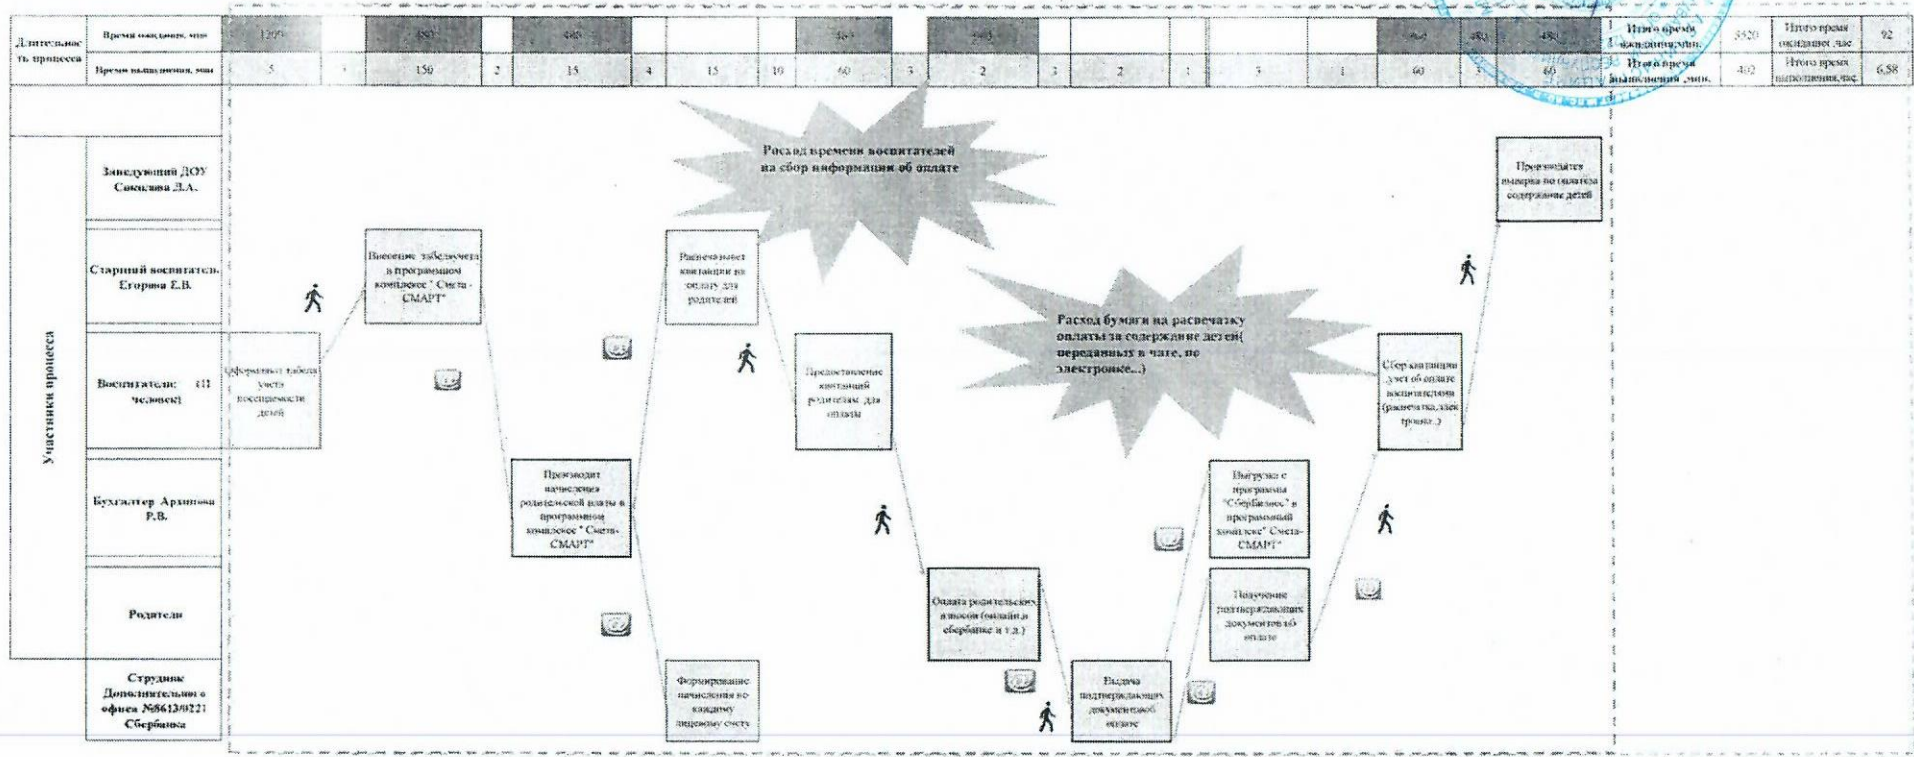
Длительность процесса

Время ожидания, мин

Время выполнения, мин

1200 | 480 | 480 | 480 | 960 | 960 | 480 | 480

5 | 5 | 150 | 2 | 15 | 4 | 15 | 10 | 60 | 3 | 2 | 3 | 2 | 1 | 3 | 1 | 60 | 3 | 60

Итого время ожидания, мин. | 5520 | Итого время ожидания, час | 92

Итого время выполнения, мин. | 402 | Итого время выполнения, час | 6,58

Участники процесса

Заведующий ДОУ Соколова Л.А.

Старший воспитатель Егорова Е.В.

Воспитатели (11 человек)

Бухгалтер Архипова Р.В.

Родители

Сотрудник Дополнительного офиса №8613/0221 Сбербанка

Расход времени воспитателей на сбор информации об оплате

Расход бумаги на распечатку оплаты за содержание детей( переданных в чате, по электронке...)

Оформляет табеля учета посещаемости детей

Внесение табеля учета в программном комплексе " Смета-СМАРТ"

Производит начисления родительской платы в программном комплексе " Смета-СМАРТ"

Формирование начисления по каждому лицевому счету

Распечатывает квитанции на оплату для родителей

Предоставление квитанций родителям для оплаты

Оплата родительских взносов (онлайн в сбербанке и т.д.)

Выдача подтверждающих документов об оплате

Выгрузка с программы "Сбербизнес" в программный комплекс" Смета-СМАРТ"

Получение подтверждающих документов об оплате

Сбор квитанции учет об оплате воспитателями (распечатка,электронка..)

Производится выверка по оплатам содержание детей